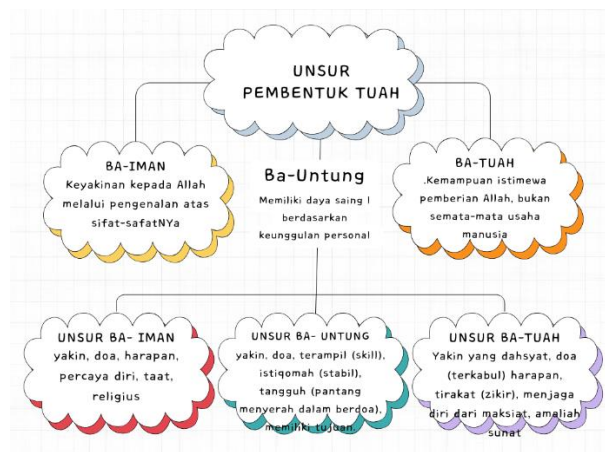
UNSUR PEMBENTUK TUAH

BA-IMAN
Keyakinan kepada Allah melalui pengenalan atas sifat-safatNYa

Ba-Untung
Memiliki daya saing l berdasarkan keunggulan personal

BA-TUAH
.Kemampuan istimewa pemberian Allah, bukan semata-mata usaha manusia

UNSUR BA- IMAN
yakin, doa, harapan, percaya diri, taat, religius

UNSUR BA- UNTUNG
yakin, doa, terampil (skill), istiqomah (stabil), tangguh (pantang menyerah dalam berdoa), memiliki tujuan

UNSUR BA-TUAH
Yakin yang dahsyat, doa (terkabul) harapan, tirakat (zikir), menjaga diri dari maksiat, amaliah sunat